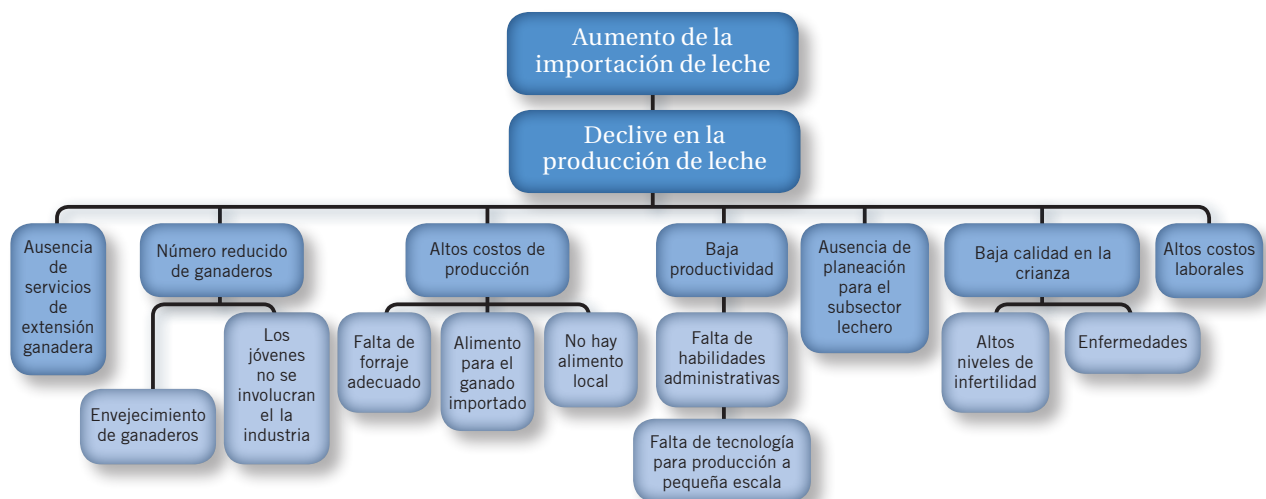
Aumento de la importación de leche

Declive en la producción de leche

Ausencia de servicios de extensión ganadera

Número reducido de ganaderos

Envejecimiento de ganaderos

Los jóvenes no se involucran el la industria

Altos costos de producción

Falta de forraje adecuado

Alimento para el ganado importado

No hay alimento local

Baja productividad

Falta de habilidades administrativas

Falta de tecnología para producción a pequeña escala

Ausencia de planeación para el subsector lechero

Baja calidad en la crianza

Altos niveles de infertilidad

Enfermedades

Altos costos laborales